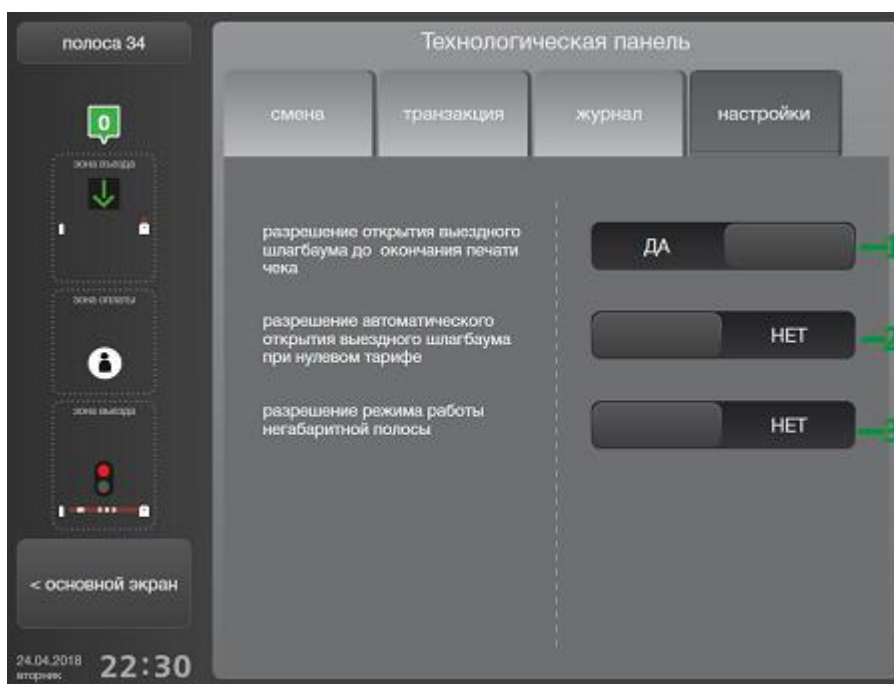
полоса 34

0

зона въезда

зона оплаты

зона выезда

< основной экран

24.04.2018
вторник
22:30

Технологическая панель

смена

транзакция

журнал

настройки

разрешение открытия выездного шлагбаума до окончания печати чека

ДА

разрешение автоматического открытия выездного шлагбаума при нулевом тарифе

НЕТ

разрешение режима работы негабаритной полосы

НЕТ